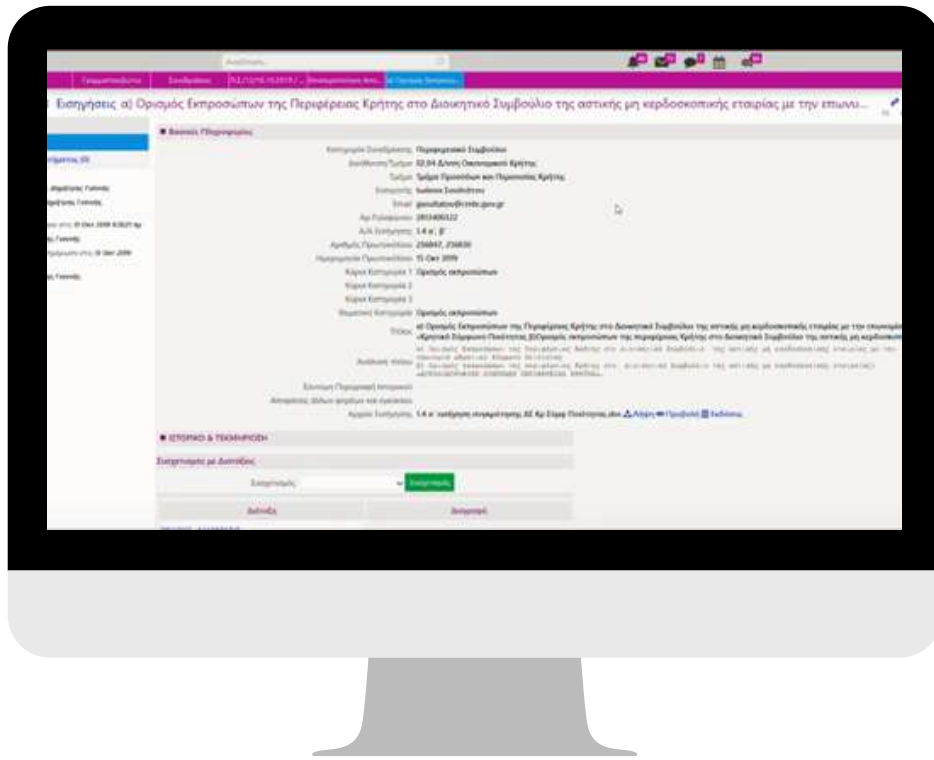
Αναζήτηση...

Γραμματοκιβώτιο Συνεδριάσεις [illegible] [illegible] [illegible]

Εισηγήσεις α) Ορισμός Εκπροσώπων της Περιφέρειας Κρήτης στο Διοικητικό Συμβούλιο της αστικής μη κερδοσκοπικής εταιρίας με την επωνυ...

■ Βασικές Πληροφορίες

Κατηγορία Συνεδρίασης: Περιφερειακό Συμβούλιο
Διεύθυνση/Τμήμα: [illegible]
Τμήμα: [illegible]
Εισηγητής: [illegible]
Email: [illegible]
Αρ.Τηλεφώνου: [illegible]
Α/Α Εισήγησης: 1.4 α', β'
Αριθμός Πρωτοκόλλου: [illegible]
Ημερομηνία Πρωτοκόλλου: 15 Οκτ 2019
Κύρια Κατηγορία 1: Ορισμός εκπροσώπων
Κύρια Κατηγορία 2
Κύρια Κατηγορία 3
Θεματική Κατηγορία: Ορισμός εκπροσώπων
Τίτλος: α) Ορισμός Εκπροσώπων της Περιφέρειας Κρήτης στο Διοικητικό Συμβούλιο της αστικής μη κερδοσκοπικής εταιρίας με την επωνυμία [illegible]
Αναλυτικός Τίτλος: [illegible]
Σύνοψη Περιφερειακή Επιτροπή
Απόφαση: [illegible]
Αρχείο Εισήγησης: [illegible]

■ ΙΣΤΟΡΙΚΟ & ΤΕΚΜΗΡΙΩΣΗ

Ενέργειες με Διατάξεις

Ενέργειες: Ενέργεια

Διάταξη Απόφαση